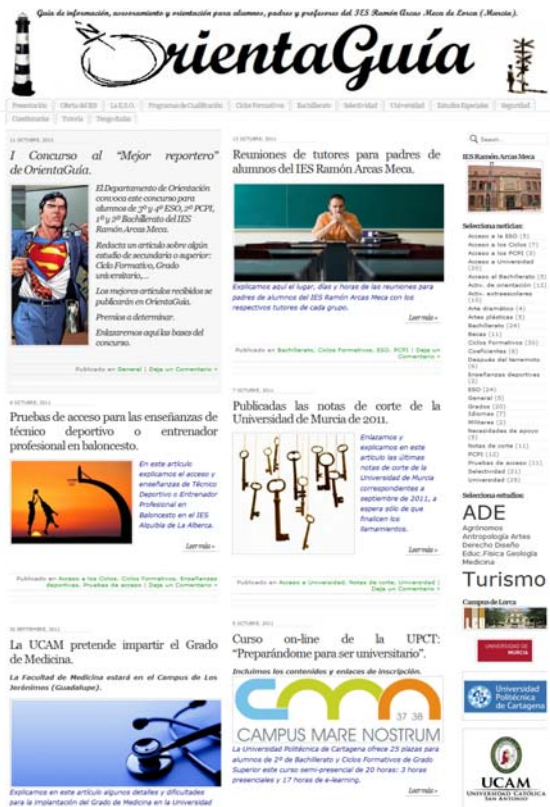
Guía de información, asesoramiento y orientación para alumnos, padres y profesores del IES Ramón Arcas Meca de Lorca (Murcia).

OrientaGuía

Presentación | Oferta del IES | La E.S.O. | Programas de Cualificación | Ciclos Formativos | Bachillerato | Selectividad | Universidad | Estudios Especiales | Seguridad | Cuestionarios | Tutoría | Tengo dudas

11 OCTUBRE, 2011

I Concurso al "Mejor reportero" de OrientaGuía.

El Departamento de Orientación convoca este concurso para alumnos de 3º y 4º ESO, 2º PCPI, 1º y 2º Bachillerato del IES Ramón Arcas Meca.

Redacta un artículo sobre algún estudio de secundaria o superior: Ciclo Formativo, Grado universitario,...

Los mejores artículos recibidos se publicarán en OrientaGuía.

Premios a determinar.

Enlazaremos aquí las bases del concurso.

Publicado en General | Deja un Comentario »

10 OCTUBRE, 2011

Reuniones de tutores para padres de alumnos del IES Ramón Arcas Meca.

Explicamos aquí el lugar, días y horas de las reuniones para padres de alumnos del IES Ramón Arcas Meca con los respectivos tutores de cada grupo.

Leer más »

Publicado en Bachillerato, Ciclos Formativos, ESO, PCPI | Deja un Comentario »

8 OCTUBRE, 2011

Pruebas de acceso para las enseñanzas de técnico deportivo o entrenador profesional en baloncesto.

En este artículo explicamos el acceso y enseñanzas de Técnico Deportivo o Entrenador Profesional en Baloncesto en el IES Alquibla de La Alberca.

Leer más »

Publicado en Acceso a los Ciclos, Ciclos Formativos, Enseñanzas deportivas, Pruebas de acceso | Deja un Comentario »

7 OCTUBRE, 2011

Publicadas las notas de corte de la Universidad de Murcia de 2011.

Enlazamos y explicamos en este artículo las últimas notas de corte de la Universidad de Murcia correspondientes a septiembre de 2011, a espera sólo de que finalicen los llamamientos.

Leer más »

Publicado en Acceso a Universidad, Notas de corte, Universidad | Deja un Comentario »

30 SEPTIEMBRE, 2011

La UCAM pretende impartir el Grado de Medicina.

La Facultad de Medicina estará en el Campus de Los Jerónimos (Guadalupe).

Explicamos en este artículo algunos detalles y dificultades para la implantación del Grado de Medicina en la Universidad

5 OCTUBRE, 2011

Curso on-line de la UPCT: "Preparándome para ser universitario".

Incluimos los contenidos y enlaces de inscripción.

CAMPUS MARE NOSTRUM 37 38

La Universidad Politécnica de Cartagena ofrece 25 plazas para alumnos de 2º de Bachillerato y Ciclos Formativos de Grado Superior este curso semi-presencial de 20 horas: 3 horas presenciales y 17 horas de e-learning.

Leer más »

Search

IES Ramón Arcas Meca

Selecciona noticias:
Acceso a la ESO (5)
Acceso a los Ciclos (7)
Acceso a los PCPI (3)
Acceso a Universidad (20)
Acceso al Bachillerato (5)
Activ. de orientación (12)
Activ. extraescolares (10)
Arte dramático (4)
Artes plásticas (3)
Bachillerato (24)
Becas (11)
Ciclos Formativos (30)
Coeficientes (6)
Después del terremoto (4)
Enseñanzas deportivas (2)
ESO (24)
General (5)
Grados (10)
Idiomas (7)
Militares (2)
Necesidades de apoyo (5)
Notas de corte (11)
PCPI (12)
Pruebas de acceso (11)
Selectividad (21)
Universidad (29)

Selecciona estudios:
ADE
Agrónomos Antropología Artes Derecho Diseño Educ.Física Geología Medicina
Turismo

Campus de Lorca

UNIVERSIDAD DE MURCIA

Universidad Politécnica de Cartagena

UCAM UNIVERSIDAD CATÓLICA SAN ANTONIO